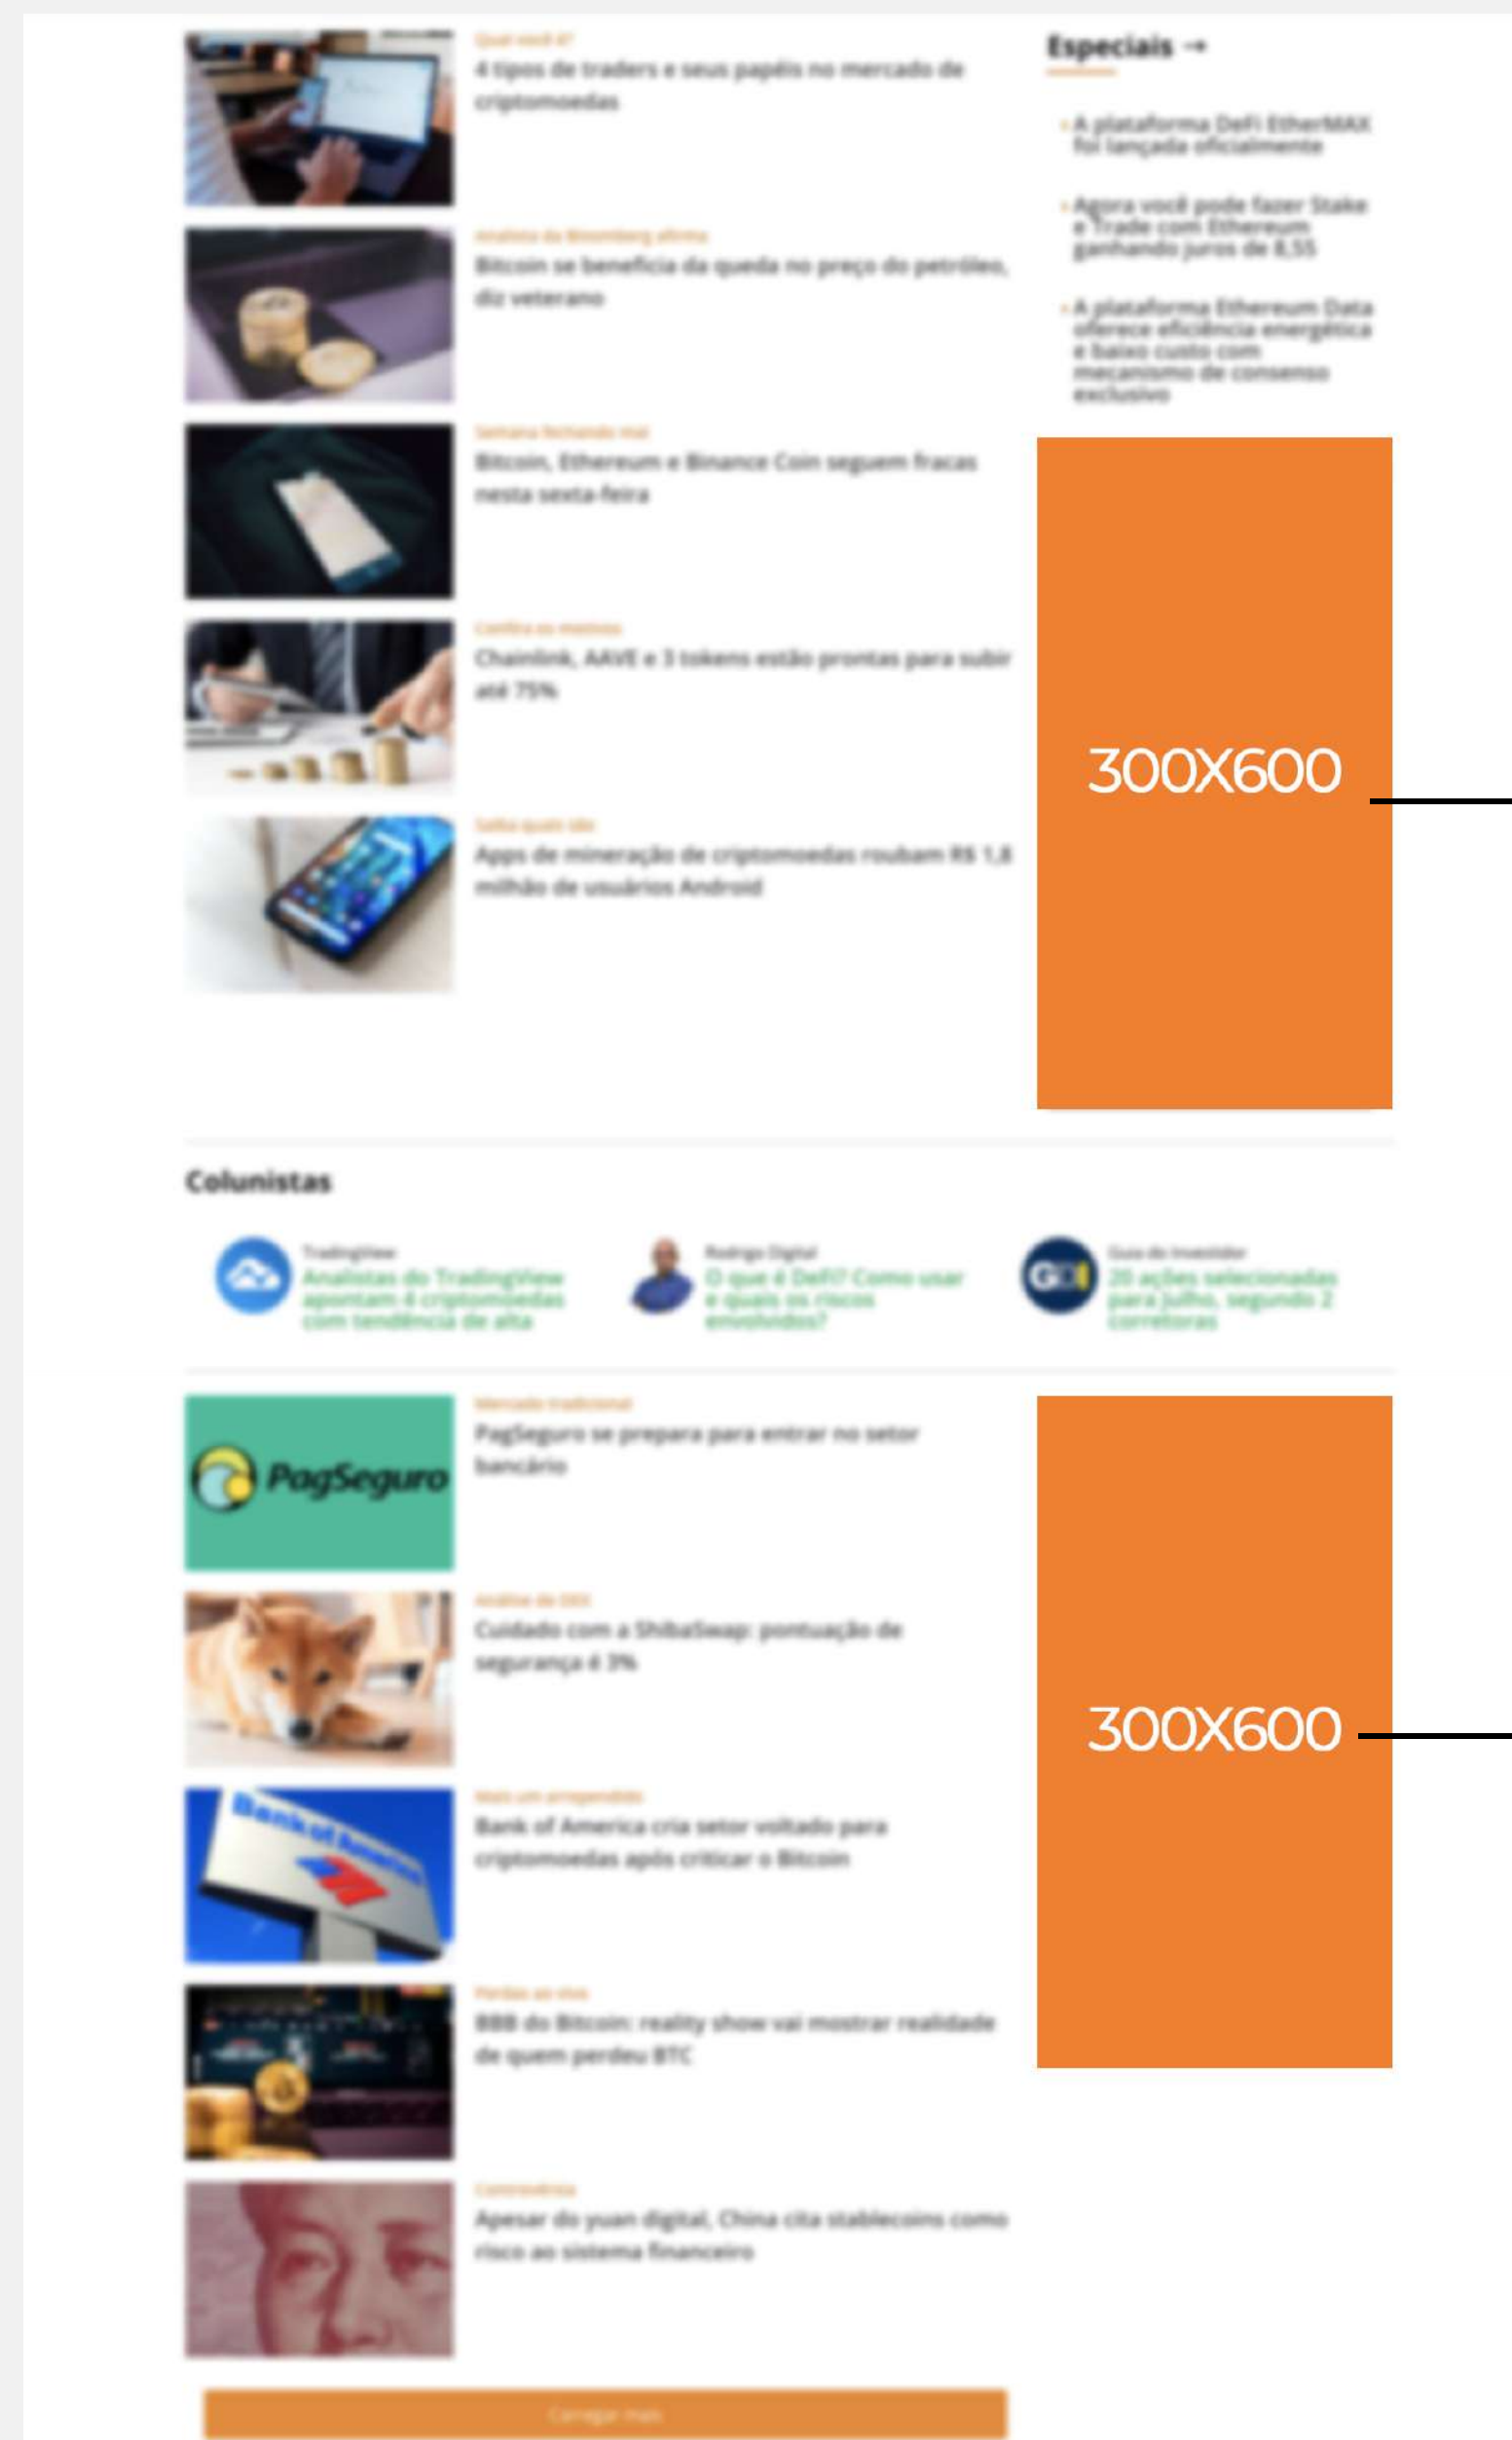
Qual você é?
4 tipos de traders e seus papéis no mercado de criptomoedas

Analista da Bloomberg afirma
Bitcoin se beneficia da queda no preço do petróleo, diz veterano

Semana fechando mal
Bitcoin, Ethereum e Binance Coin seguem fracas nesta sexta-feira

Confira as métricas
Chainlink, AAVE e 3 tokens estão prontas para subir até 75%

Saiba quais são
Apps de mineração de criptomoedas roubam R$ 1,8 milhão de usuários Android

Especiais →

A plataforma DeFi EtherMAX foi lançada oficialmente

Agora você pode fazer Stake e Trade com Ethereum ganhando juros de 8,55

A plataforma Ethereum Data oferece eficiência energética e baixo custo com mecanismo de consenso exclusivo

300X600

Colunistas

TradingView
Analistas do TradingView apontam 4 criptomoedas com tendência de alta

Rodrigo Digital
O que é DeFi? Como usar e quais os riscos envolvidos?

Guia do Investidor
20 ações selecionadas para julho, segundo 2 corretoras

Mercado tradicional
PagSeguro se prepara para entrar no setor bancário

Análise de DEX
Cuidado com a ShibaSwap: pontuação de segurança é 3%

Mais um arrependido
Bank of America cria setor voltado para criptomoedas após criticar o Bitcoin

Perdas ao vivo
BBB do Bitcoin: reality show vai mostrar realidade de quem perdeu BTC

Controvérsia
Apesar do yuan digital, China cita stablecoins como risco ao sistema financeiro

300X600

Carregar mais